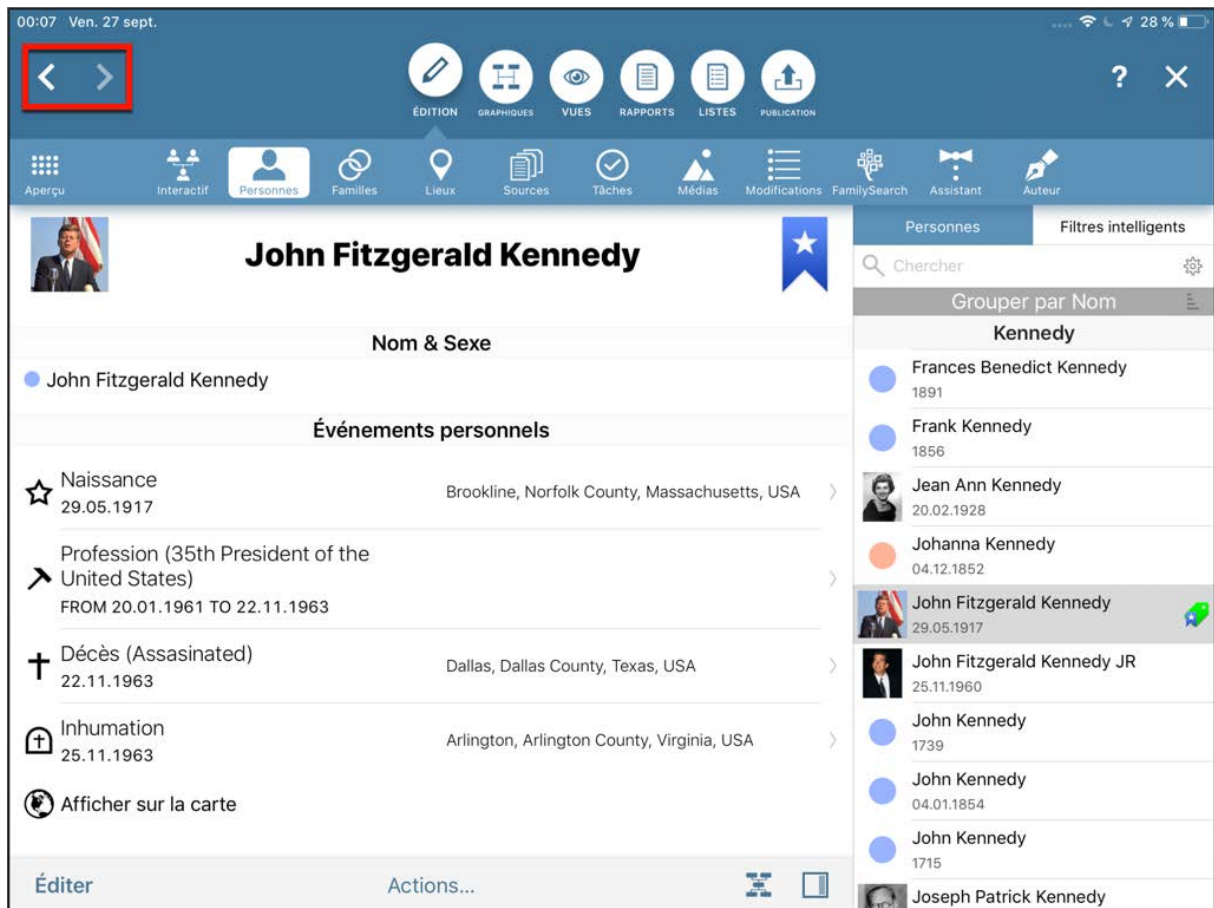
00:07 Ven. 27 sept.

28 %

ÉDITION GRAPHIQUES VUES RAPPORTS LISTES PUBLICATION

?

Aperçu Interactif Personnes Familles Lieux Sources Tâches Médias Modifications FamilySearch Assistant Auteur

John Fitzgerald Kennedy

Nom & Sexe

John Fitzgerald Kennedy

Événements personnels

Naissance
29.05.1917
Brookline, Norfolk County, Massachusetts, USA

Profession (35th President of the United States)
FROM 20.01.1961 TO 22.11.1963

Décès (Assasinated)
22.11.1963
Dallas, Dallas County, Texas, USA

Inhumation
25.11.1963
Arlington, Arlington County, Virginia, USA

Afficher sur la carte

Éditer

Actions...

Personnes

Filtres intelligents

Chercher

Grouper par Nom

Kennedy

Frances Benedict Kennedy
1891

Frank Kennedy
1856

Jean Ann Kennedy
20.02.1928

Johanna Kennedy
04.12.1852

John Fitzgerald Kennedy
29.05.1917

John Fitzgerald Kennedy JR
25.11.1960

John Kennedy
1739

John Kennedy
04.01.1854

John Kennedy
1715

Joseph Patrick Kennedy